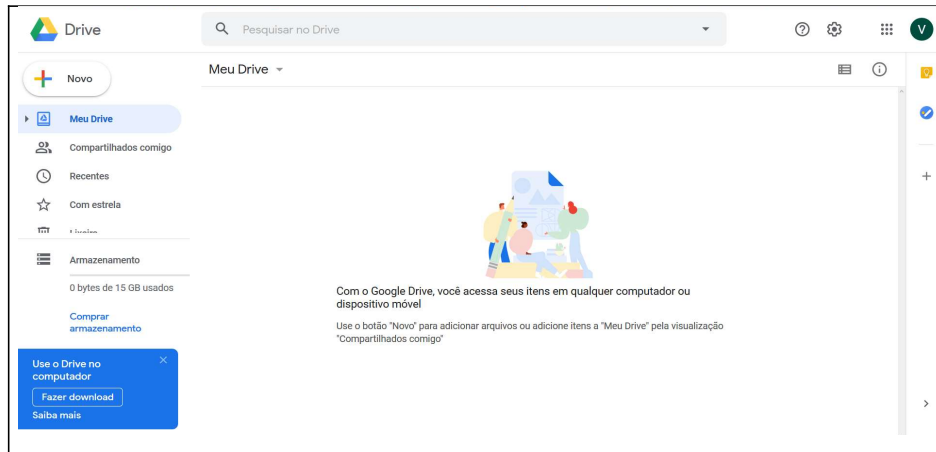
Drive

Pesquisar no Drive

V

Novo

Meu Drive

Compartilhados comigo

Recentes

Com estrela

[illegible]

Armazenamento

0 bytes de 15 GB usados

Comprar armazenamento

Use o Drive no computador

Fazer download

Saiba mais

Meu Drive

Com o Google Drive, você acessa seus itens em qualquer computador ou dispositivo móvel

Use o botão "Novo" para adicionar arquivos ou adicione itens a "Meu Drive" pela visualização "Compartilhados comigo"